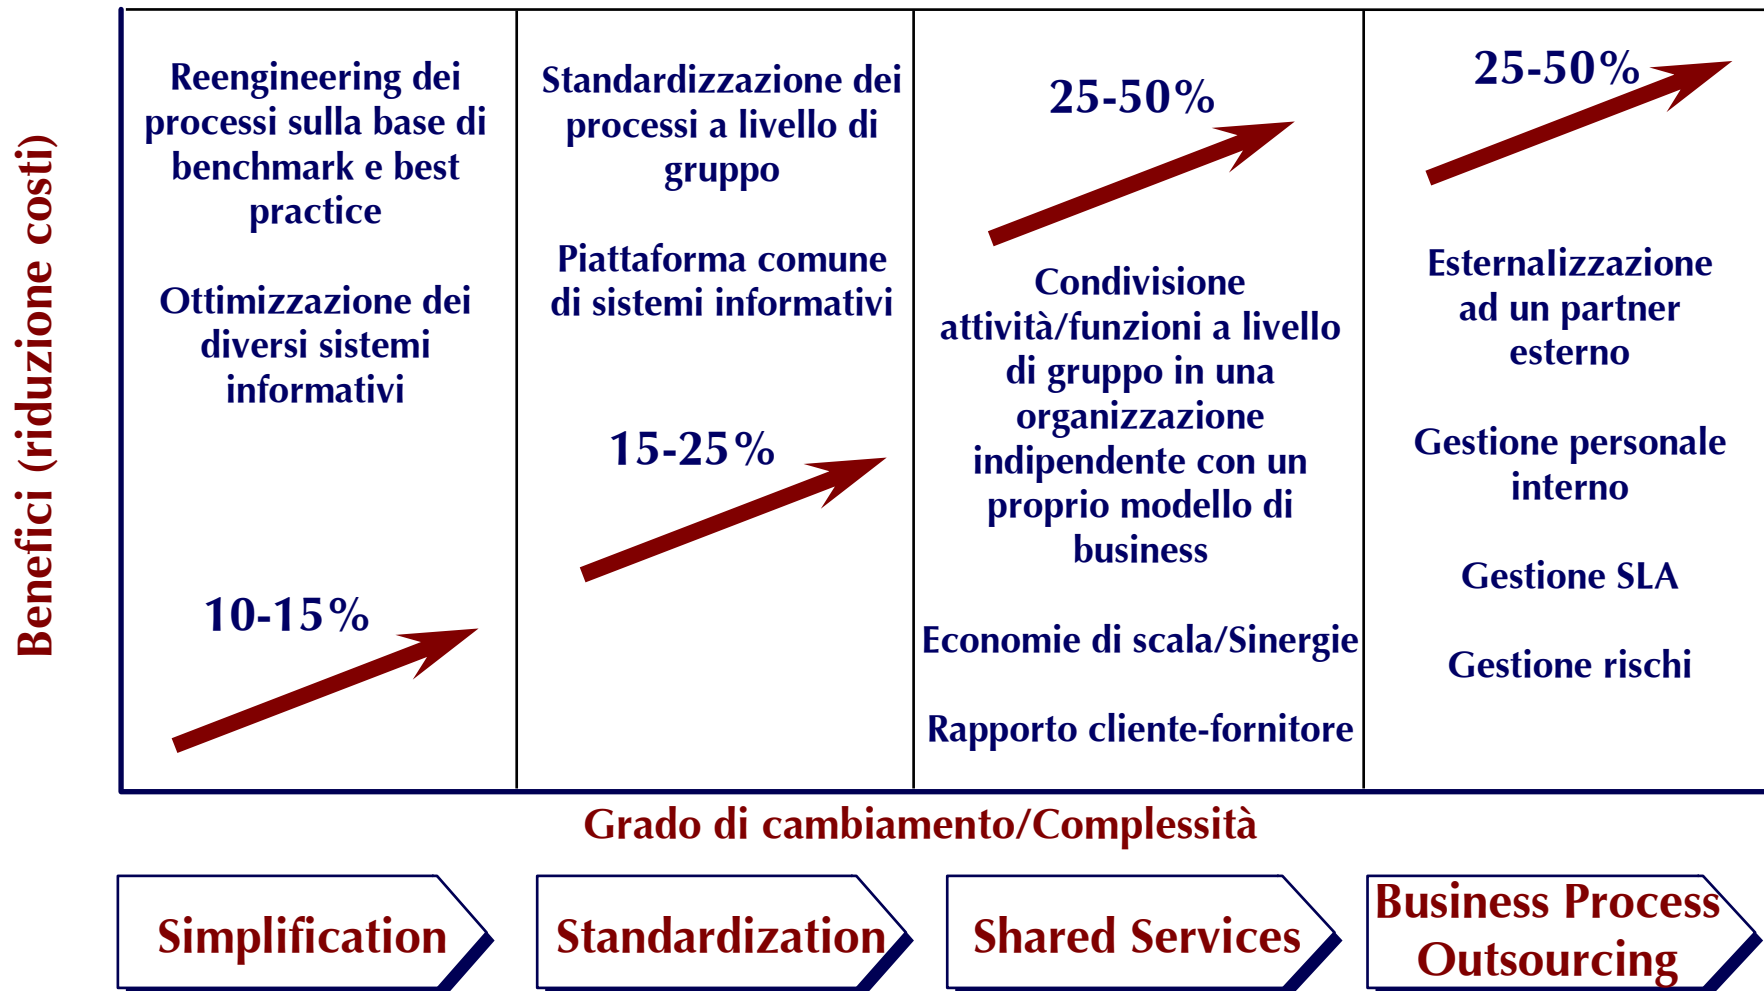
Benefici (riduzione costi)

| Reengineering dei processi sulla base di benchmark e best practice<br><br>Ottimizzazione dei diversi sistemi informativi<br><br>10-15% | Standardizzazione dei processi a livello di gruppo<br><br>Piattaforma comune di sistemi informativi<br><br>15-25% | 25-50%<br><br>Condivisione attività/funzioni a livello di gruppo in una organizzazione indipendente con un proprio modello di business<br><br>Economie di scala/Sinergie<br><br>Rapporto cliente-fornitore | 25-50%<br><br>Esternalizzazione ad un partner esterno<br><br>Gestione personale interno<br><br>Gestione SLA<br><br>Gestione rischi |
|---|---|---|---|

Grado di cambiamento/Complessità

Simplification

Standardization

Shared Services

Business Process Outsourcing